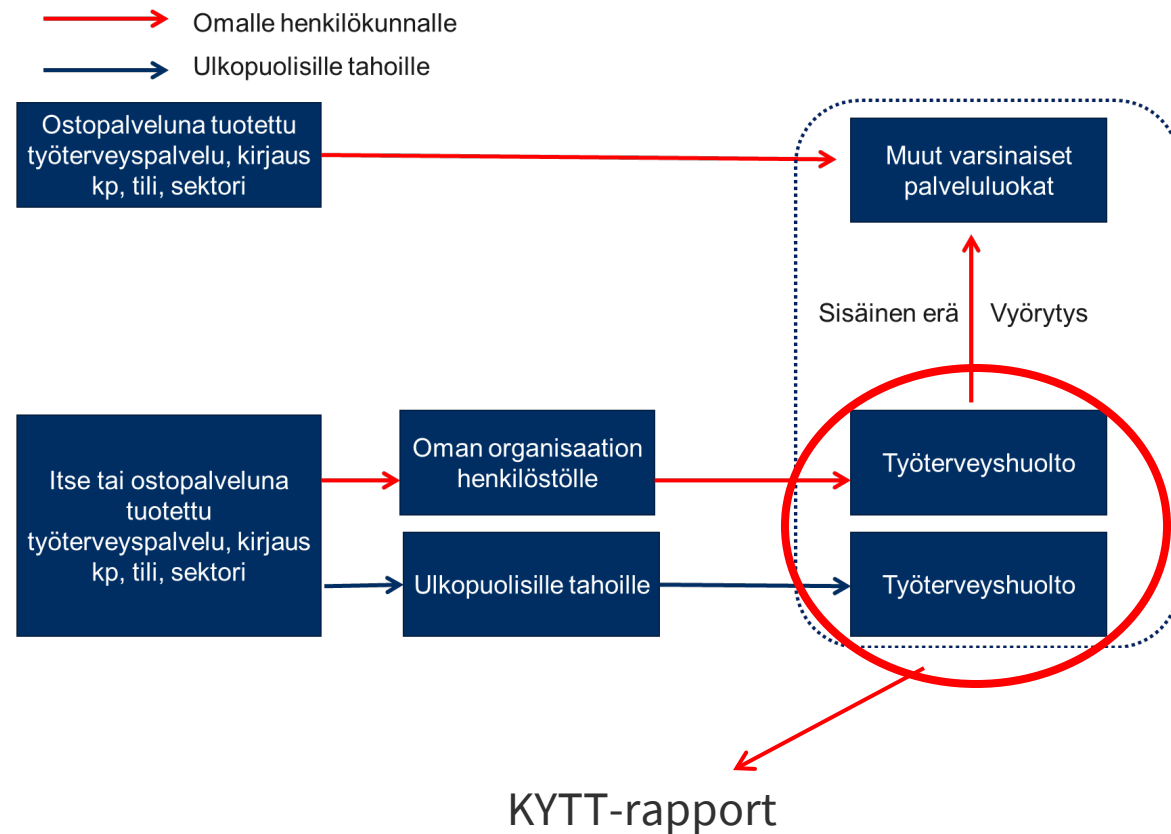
Omalle henkilökunnalle

Ulkopuolisille tahoille

Ostopalveluna tuotettu työterveyspalvelu, kirjaus kp, tili, sektori

Muut varsinaiset palveluluokat

Sisäinen erä

Vyörytys

Itse tai ostopalveluna tuotettu työterveyspalvelu, kirjaus kp, tili, sektori

Oman organisaation henkilöstölle

Työterveyshuolto

Ulkopuolisille tahoille

Työterveyshuolto

KYTT-rapport